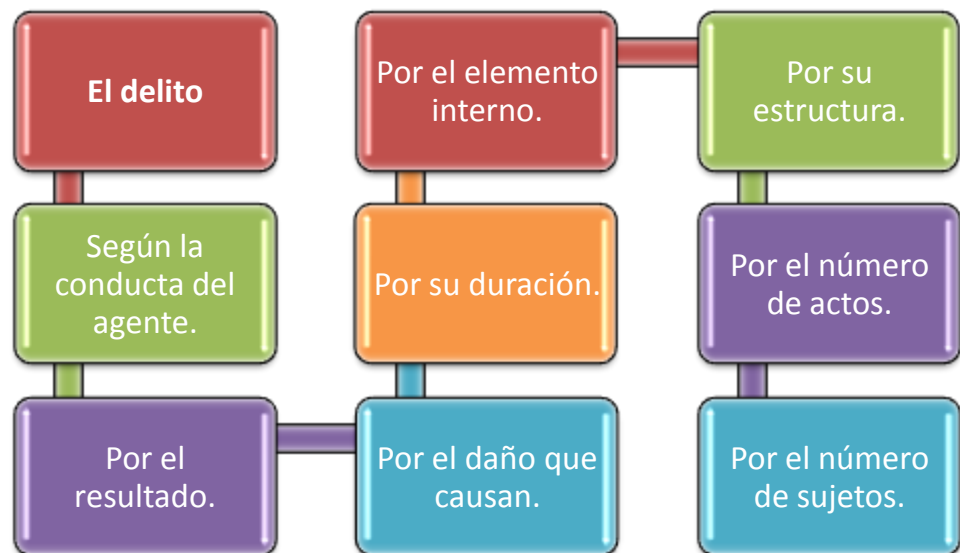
El delito

Según la conducta del agente.

Por el resultado.

Por el daño que causan.

Por su duración.

Por el elemento interno.

Por su estructura.

Por el número de actos.

Por el número de sujetos.